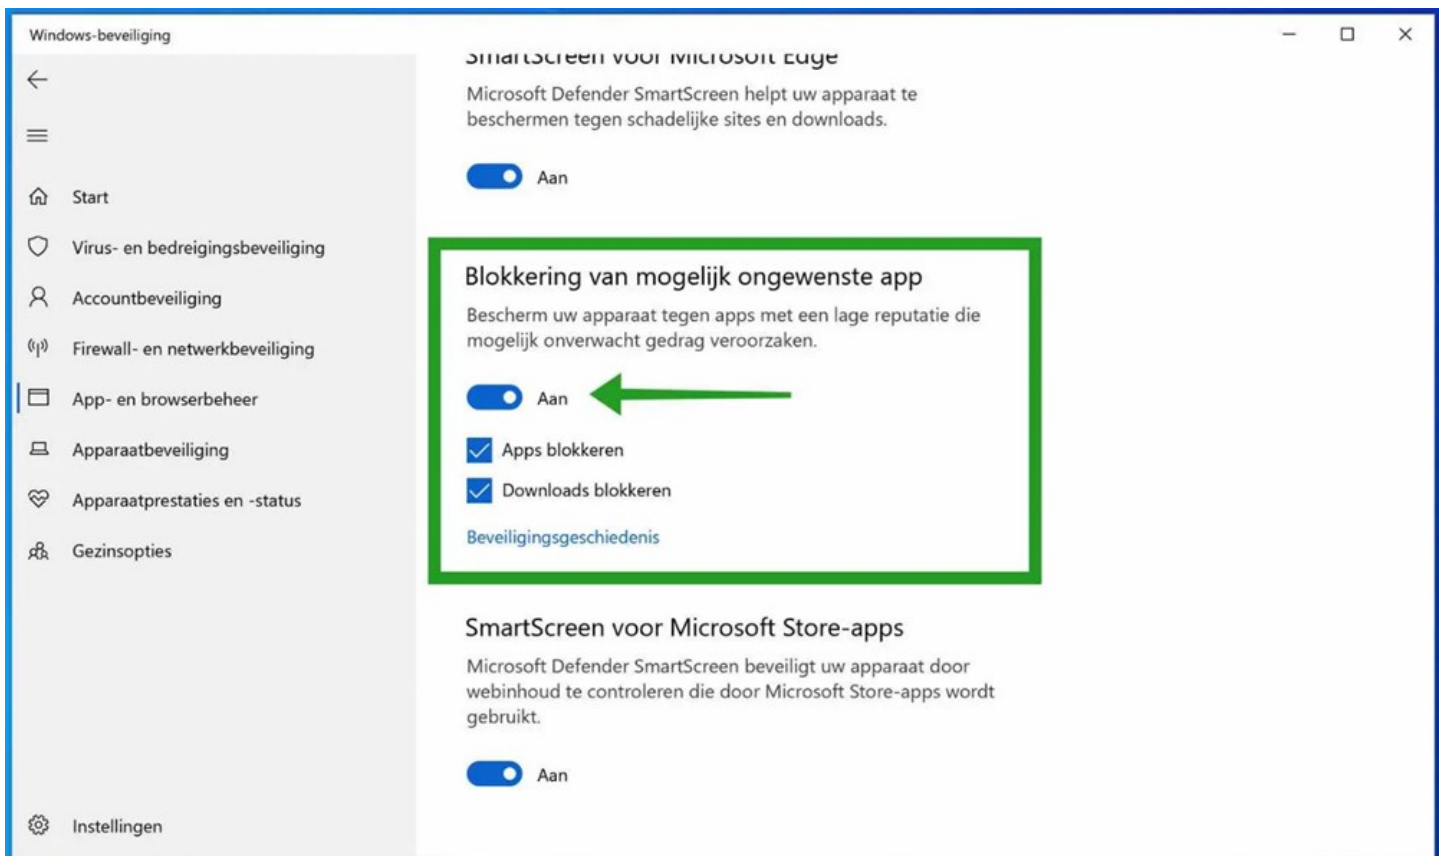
Windows-beveiliging

Start

Virus- en bedreigingsbeveiliging

Accountbeveiliging

Firewall- en netwerkbeveiliging

App- en browserbeheer

Apparaatbeveiliging

Apparaatprestaties en -status

Gezinsopties

Instellingen

SmartScreen voor Microsoft Edge

Microsoft Defender SmartScreen helpt uw apparaat te beschermen tegen schadelijke sites en downloads.

Aan

Blokkering van mogelijk ongewenste app

Bescherm uw apparaat tegen apps met een lage reputatie die mogelijk onverwacht gedrag veroorzaken.

Aan

Apps blokkeren

Downloads blokkeren

Beveiligingsgeschiedenis

SmartScreen voor Microsoft Store-apps

Microsoft Defender SmartScreen beveiligt uw apparaat door webinhoud te controleren die door Microsoft Store-apps wordt gebruikt.

Aan